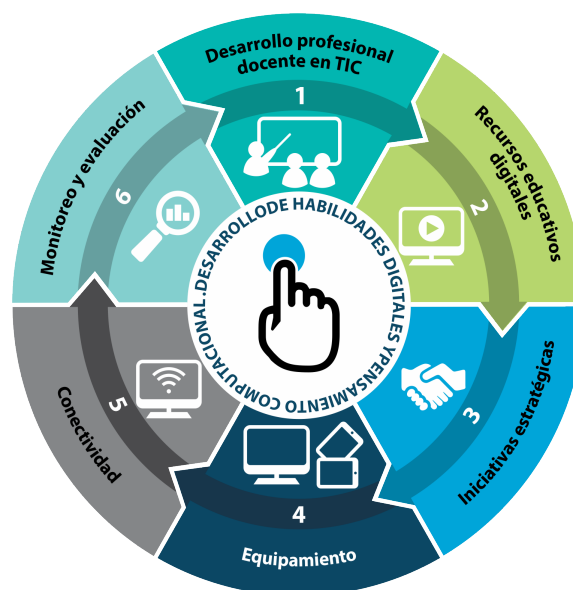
Desarrollo profesional docente en TIC

1

Recursos educativos digitales

2

Iniciativas estratégicas

3

Equipamiento

4

Conectividad

5

Monitoreo y evaluación

6

DESARROLLODE HABILIDADES DIGITALES YPENSAMIENTO COMPUTACIONAL.